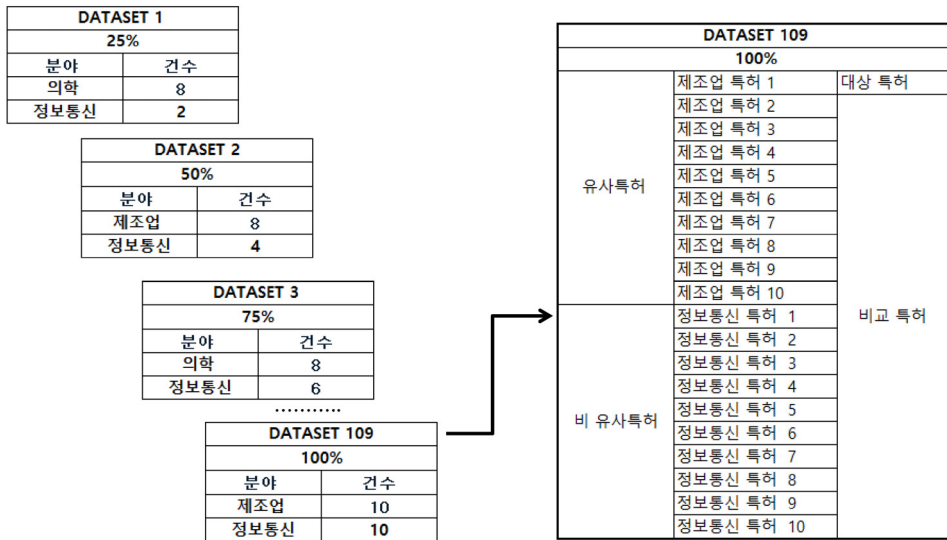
| DATASET 1 | |
|---|---|
| 25% | |
| 분야 | 건수 |
| 의학 | 8 |
| 정보통신 | 2 |

| DATASET 2 | |
|---|---|
| 50% | |
| 분야 | 건수 |
| 제조업 | 8 |
| 정보통신 | 4 |

| DATASET 3 | |
|---|---|
| 75% | |
| 분야 | 건수 |
| 의학 | 8 |
| 정보통신 | 6 |

..........

| DATASET 109 | |
|---|---|
| 100% | |
| 분야 | 건수 |
| 제조업 | 10 |
| 정보통신 | 10 |

| DATASET 109 | | |
|---|---|---|
| 100% | | |
| 유사특허 | 제조업 특허 1 | 대상 특허 |
| | 제조업 특허 2 | 비교 특허 |
| | 제조업 특허 3 | |
| | 제조업 특허 4 | |
| | 제조업 특허 5 | |
| | 제조업 특허 6 | |
| | 제조업 특허 7 | |
| | 제조업 특허 8 | |
| | 제조업 특허 9 | |
| | 제조업 특허 10 | |
| 비 유사특허 | 정보통신 특허 1 | |
| | 정보통신 특허 2 | |
| | 정보통신 특허 3 | |
| | 정보통신 특허 4 | |
| | 정보통신 특허 5 | |
| | 정보통신 특허 6 | |
| | 정보통신 특허 7 | |
| | 정보통신 특허 8 | |
| | 정보통신 특허 9 | |
| | 정보통신 특허 10 | |